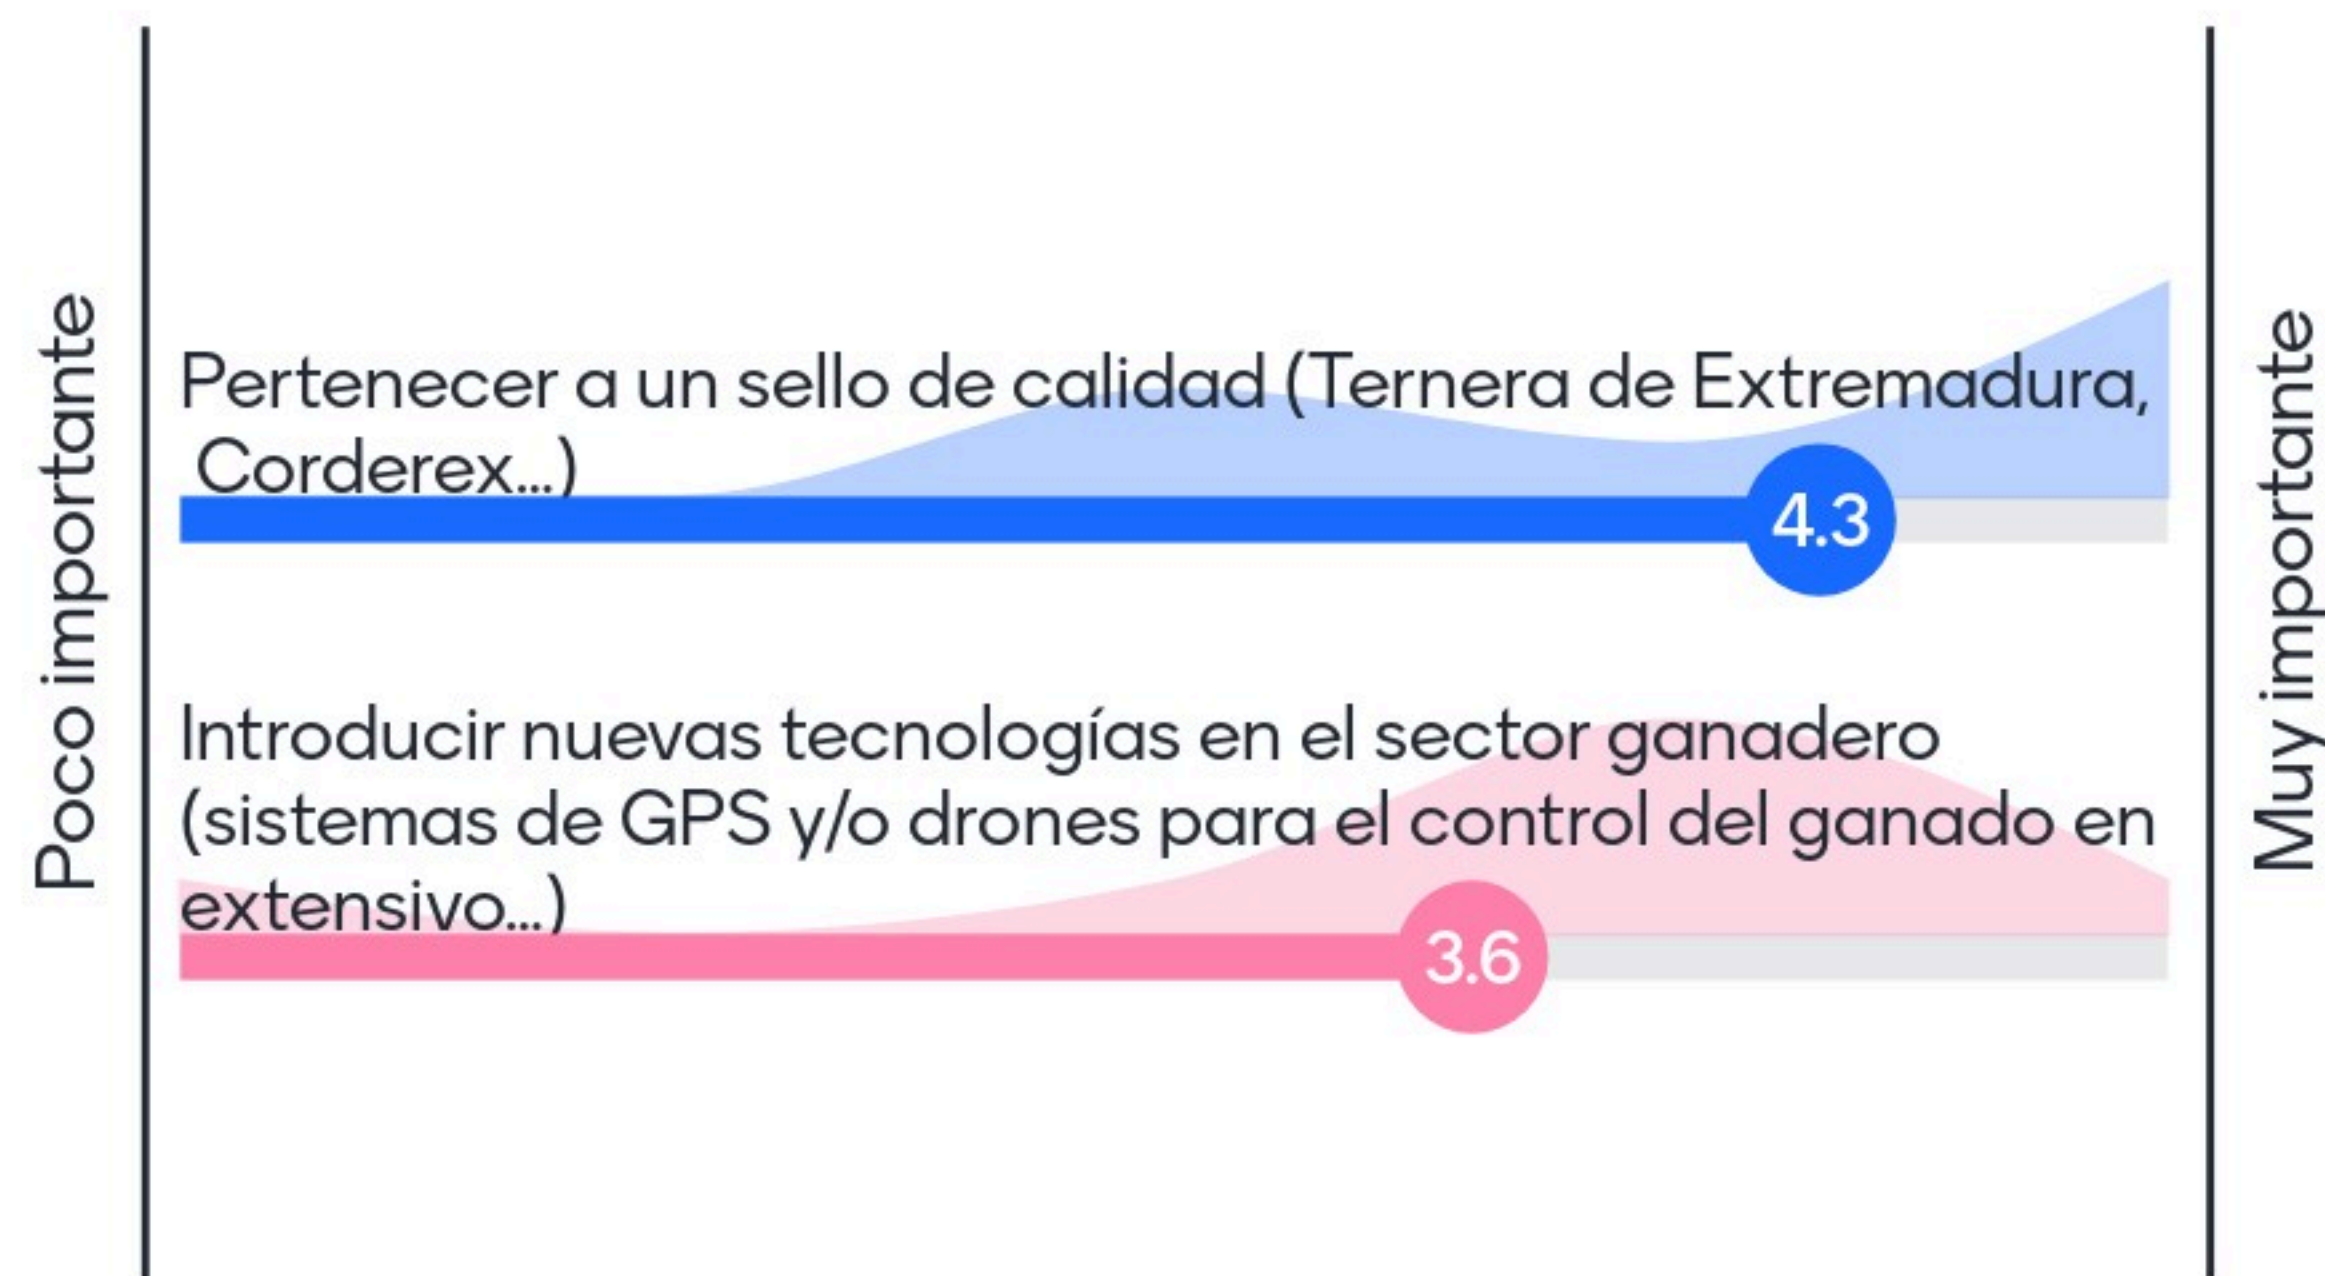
Poco importante

Pertenecer a un sello de calidad (Ternera de Extremadura, Corderex...)

4.3

Introducir nuevas tecnologías en el sector ganadero (sistemas de GPS y/o drones para el control del ganado en extensivo...)

3.6

Muy importante